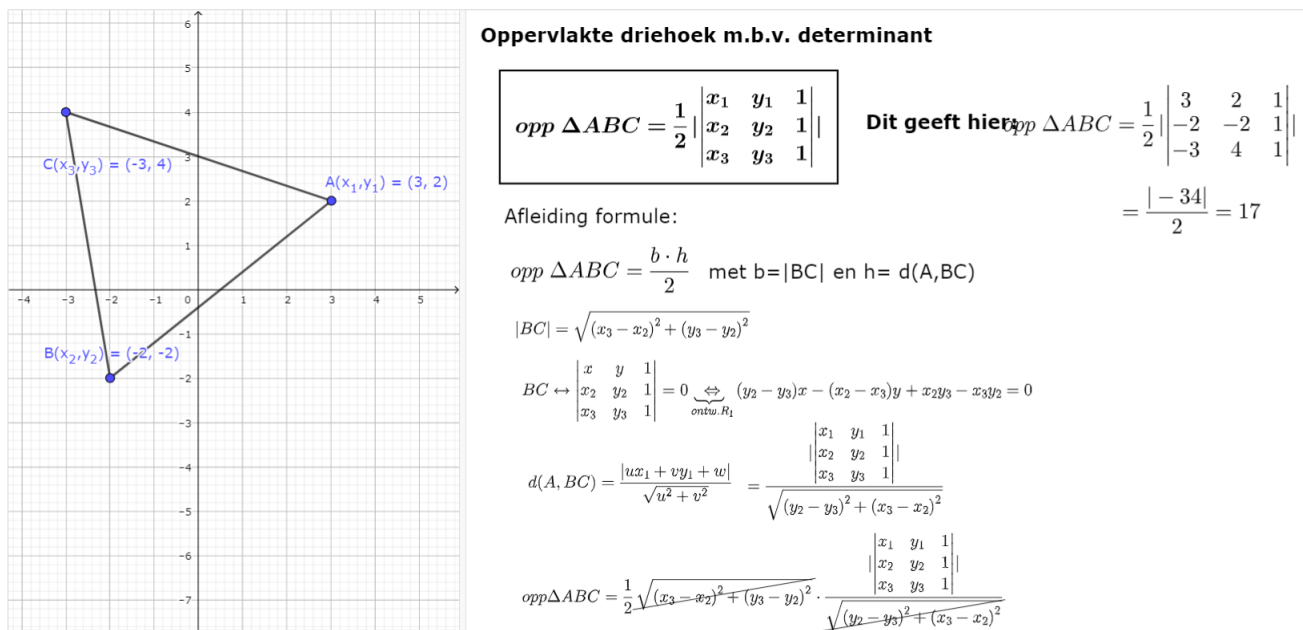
6
5
4
3
2
1
0
−1
−2
−3
−4
−5
−6
−7
−4 −3 −2 −1 0 1 2 3 4 5

C($x_3$,$y_3$) = (-3, 4)
A($x_1$,$y_1$) = (3, 2)
B($x_2$,$y_2$) = (-2, -2)

**Oppervlakte driehoek m.b.v. determinant**

$opp\ \Delta ABC = \frac{1}{2}\left|\begin{vmatrix} x_1 & y_1 & 1 \\ x_2 & y_2 & 1 \\ x_3 & y_3 & 1 \end{vmatrix}\right|$

Dit geeft hier: $opp\ \Delta ABC = \frac{1}{2}\left|\begin{vmatrix} 3 & 2 & 1 \\ -2 & -2 & 1 \\ -3 & 4 & 1 \end{vmatrix}\right|$

$= \frac{|-34|}{2} = 17$

Afleiding formule:

$opp\ \Delta ABC = \frac{b \cdot h}{2}$ met b=|BC| en h= d(A,BC)

$|BC| = \sqrt{(x_3 - x_2)^2 + (y_3 - y_2)^2}$

$BC \leftrightarrow \begin{vmatrix} x & y & 1 \\ x_2 & y_2 & 1 \\ x_3 & y_3 & 1 \end{vmatrix} = 0 \underbrace{\Leftrightarrow}_{ontw.R_1} (y_2 - y_3)x - (x_2 - x_3)y + x_2y_3 - x_3y_2 = 0$

$d(A, BC) = \frac{|ux_1 + vy_1 + w|}{\sqrt{u^2 + v^2}} = \frac{\left|\begin{vmatrix} x_1 & y_1 & 1 \\ x_2 & y_2 & 1 \\ x_3 & y_3 & 1 \end{vmatrix}\right|}{\sqrt{(y_2 - y_3)^2 + (x_3 - x_2)^2}}$

$opp\Delta ABC = \frac{1}{2}\sqrt{(x_3 - x_2)^2 + (y_3 - y_2)^2} \cdot \frac{\left|\begin{vmatrix} x_1 & y_1 & 1 \\ x_2 & y_2 & 1 \\ x_3 & y_3 & 1 \end{vmatrix}\right|}{\sqrt{(y_2 - y_3)^2 + (x_3 - x_2)^2}}$